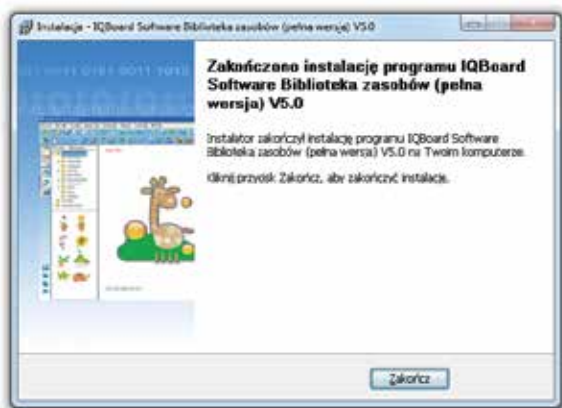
Instalacja - IQBoard Software Biblioteka zasobów (pełna wersja) V5.0

Zakończono instalację programu IQBoard Software Biblioteka zasobów (pełna wersja) V5.0

Instalator zakończył instalację programu IQBoard Software Biblioteka zasobów (pełna wersja) V5.0 na Twoim komputerze.

Kliknij przycisk Zakończ, aby zakończyć instalację.

Zakończ